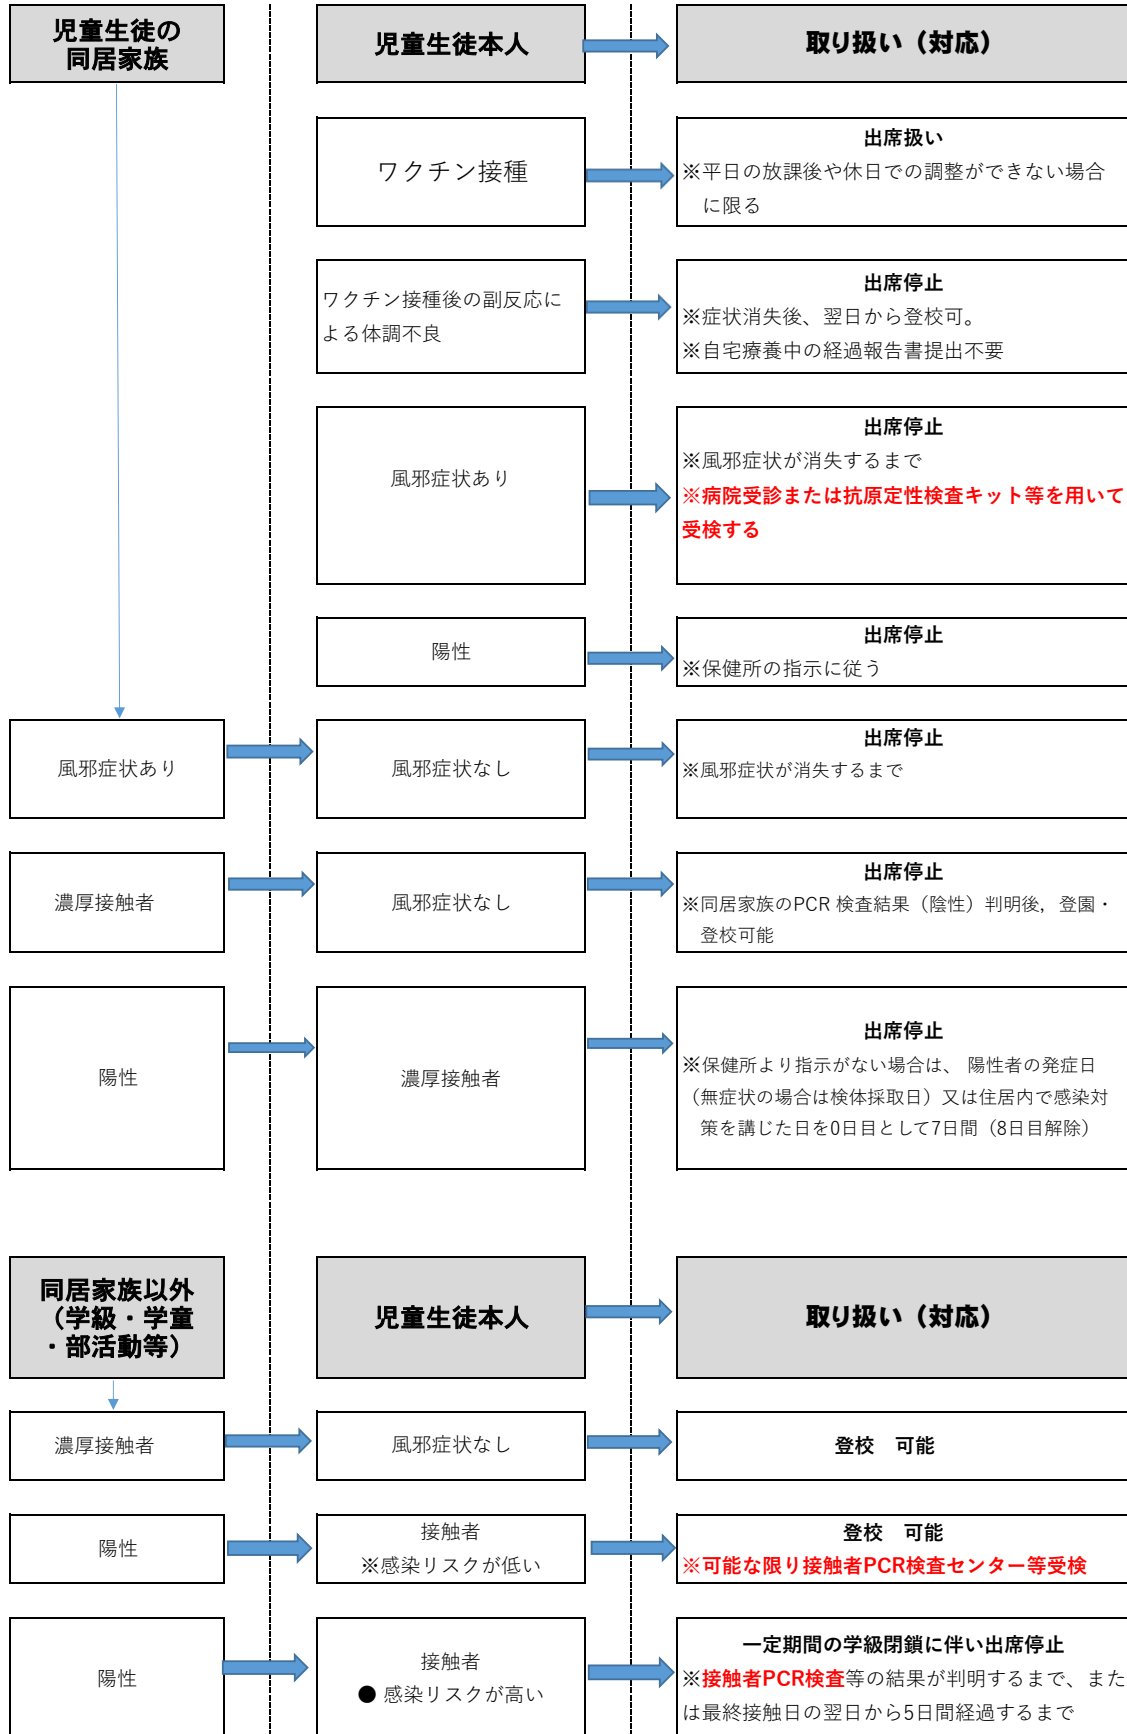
児童生徒の同居家族

児童生徒本人

取り扱い（対応）

ワクチン接種

出席扱い
※平日の放課後や休日での調整ができない場合に限る

ワクチン接種後の副反応による体調不良

出席停止
※症状消失後、翌日から登校可。
※自宅療養中の経過報告書提出不要

風邪症状あり

出席停止
※風邪症状が消失するまで
※病院受診または抗原定性検査キット等を用いて受検する

陽性

出席停止
※保健所の指示に従う

風邪症状あり

風邪症状なし

出席停止
※風邪症状が消失するまで

濃厚接触者

風邪症状なし

出席停止
※同居家族のPCR 検査結果（陰性）判明後，登園・登校可能

陽性

濃厚接触者

出席停止
※保健所より指示がない場合は、 陽性者の発症日（無症状の場合は検体採取日）又は住居内で感染対策を講じた日を0日目として7日間（8日目解除）

同居家族以外（学級・学童・部活動等）

児童生徒本人

取り扱い（対応）

濃厚接触者

風邪症状なし

登校　可能

陽性

接触者
※感染リスクが低い

登校　可能
※可能な限り接触者PCR検査センター等受検

陽性

接触者
● 感染リスクが高い

一定期間の学級閉鎖に伴い出席停止
※接触者PCR検査等の結果が判明するまで、または最終接触日の翌日から5日間経過するまで